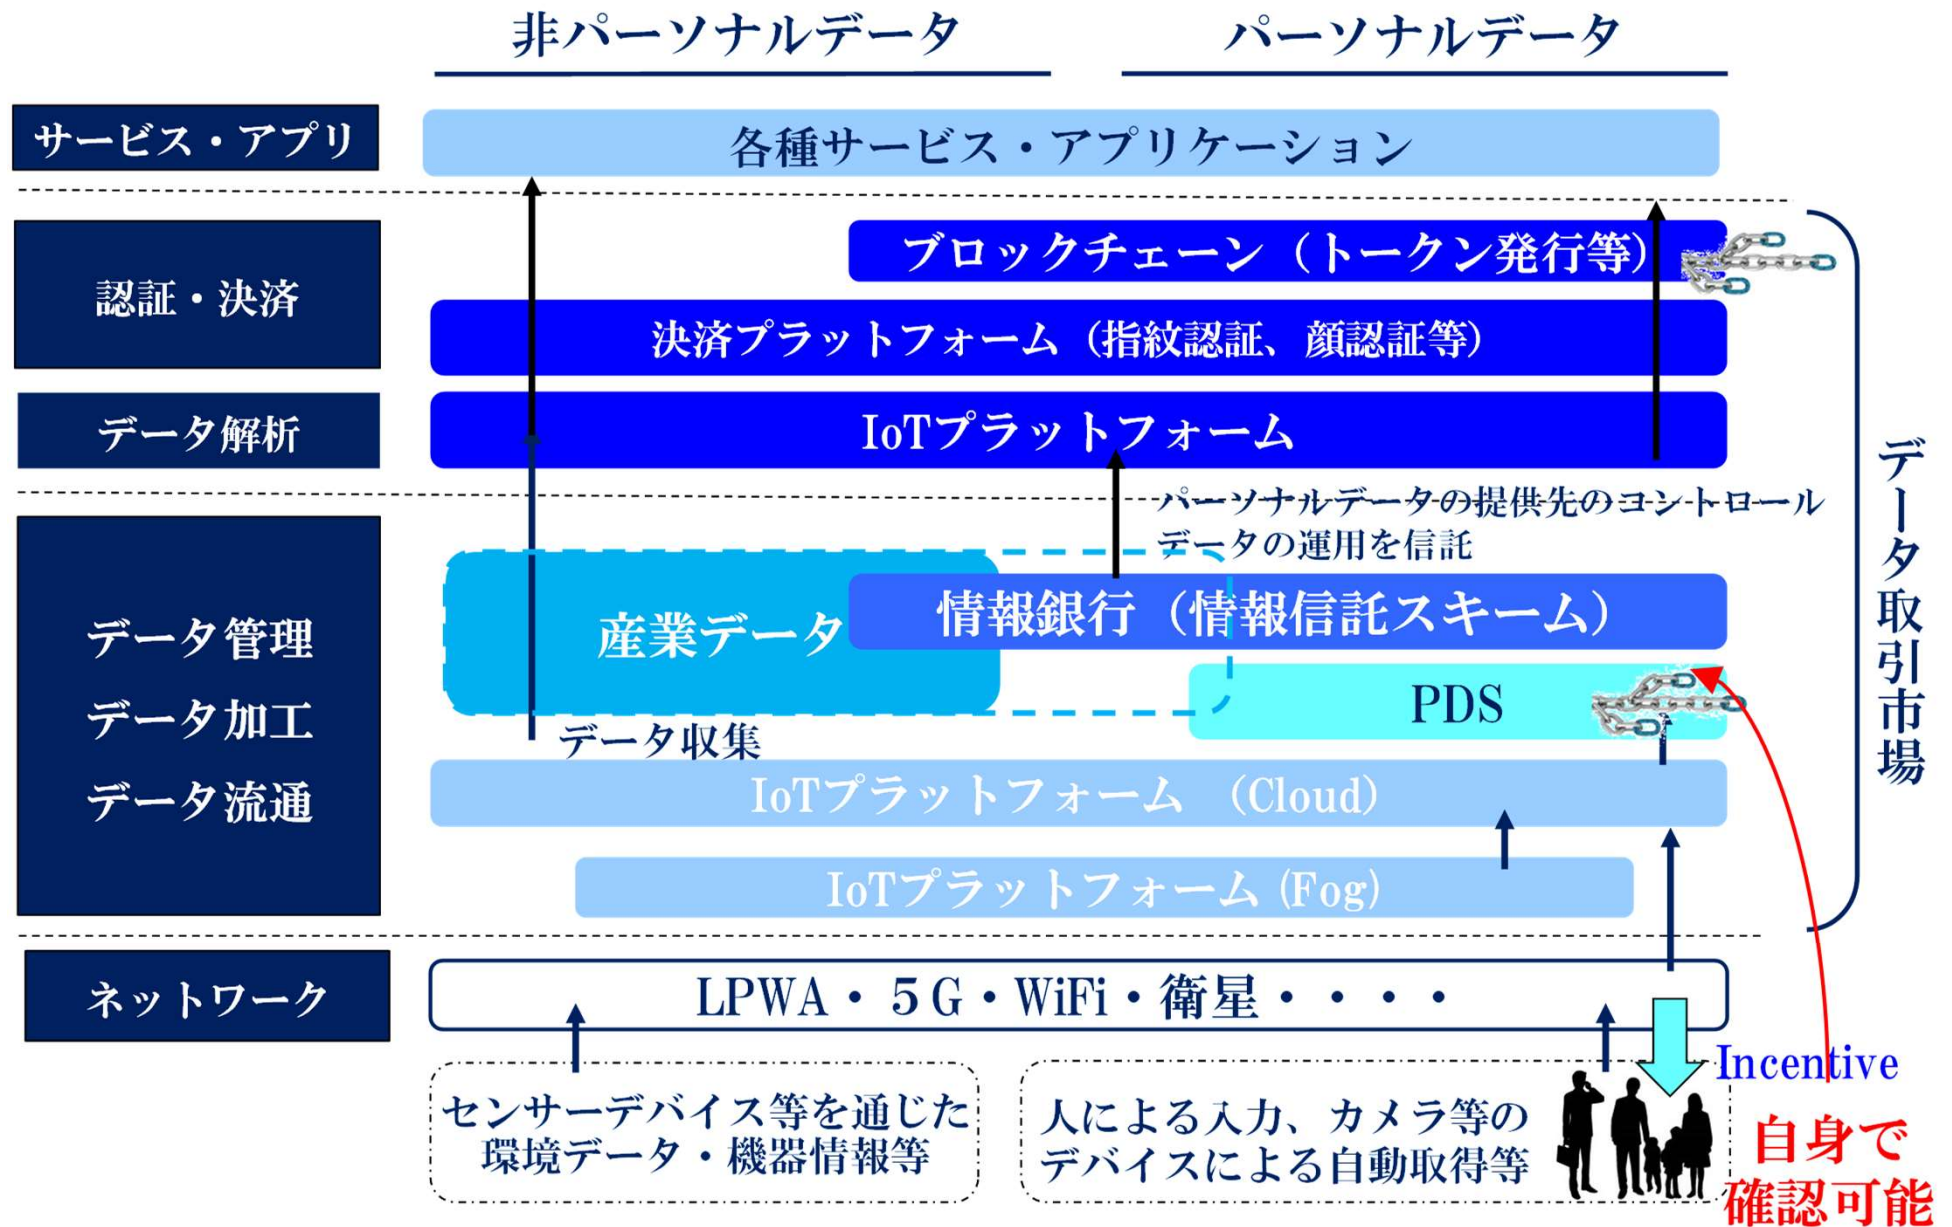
非パーソナルデータ

パーソナルデータ

サービス・アプリ

各種サービス・アプリケーション

認証・決済

ブロックチェーン（トークン発行等）

決済プラットフォーム（指紋認証、顔認証等）

データ解析

IoTプラットフォーム

パーソナルデータの提供先のコントロール

データの運用を信託

データ管理

データ加工

データ流通

産業データ

情報銀行（情報信託スキーム）

PDS

データ収集

IoTプラットフォーム（Cloud）

IoTプラットフォーム（Fog）

データ取引市場

ネットワーク

LPWA・5G・WiFi・衛星・・・・

センサーデバイス等を通じた環境データ・機器情報等

人による入力、カメラ等のデバイスによる自動取得等

Incentive

自身で確認可能